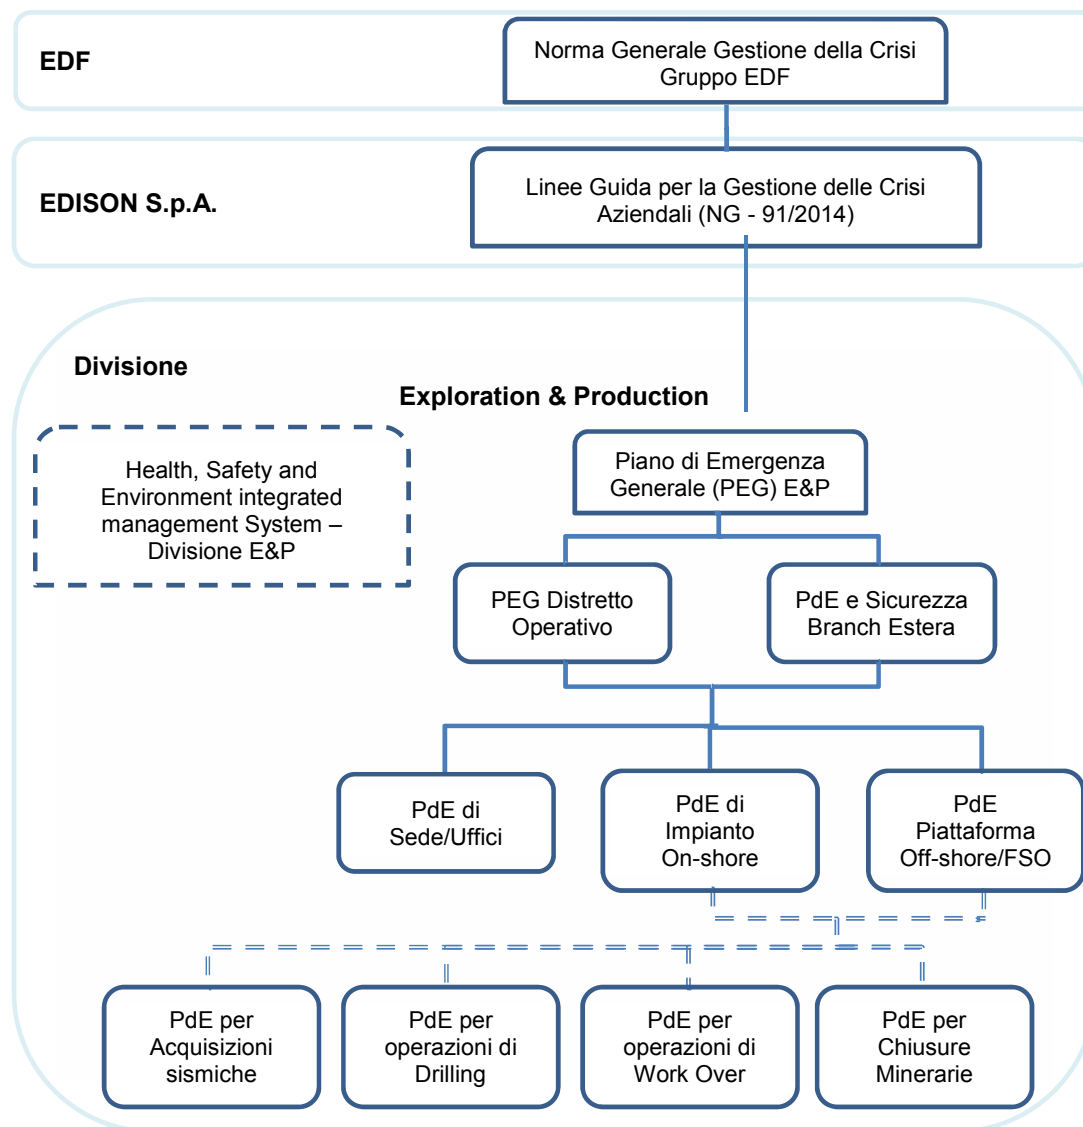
EDF

Norma Generale Gestione della Crisi Gruppo EDF

EDISON S.p.A.

Linee Guida per la Gestione delle Crisi Aziendali (NG - 91/2014)

Divisione

Exploration & Production

Health, Safety and Environment integrated management System – Divisione E&P

Piano di Emergenza Generale (PEG) E&P

PEG Distretto Operativo

PdE e Sicurezza Branch Estera

PdE di Sede/Uffici

PdE di Impianto On-shore

PdE Piattaforma Off-shore/FSO

PdE per Acquisizioni sismiche

PdE per operazioni di Drilling

PdE per operazioni di Work Over

PdE per Chiusure Minerarie